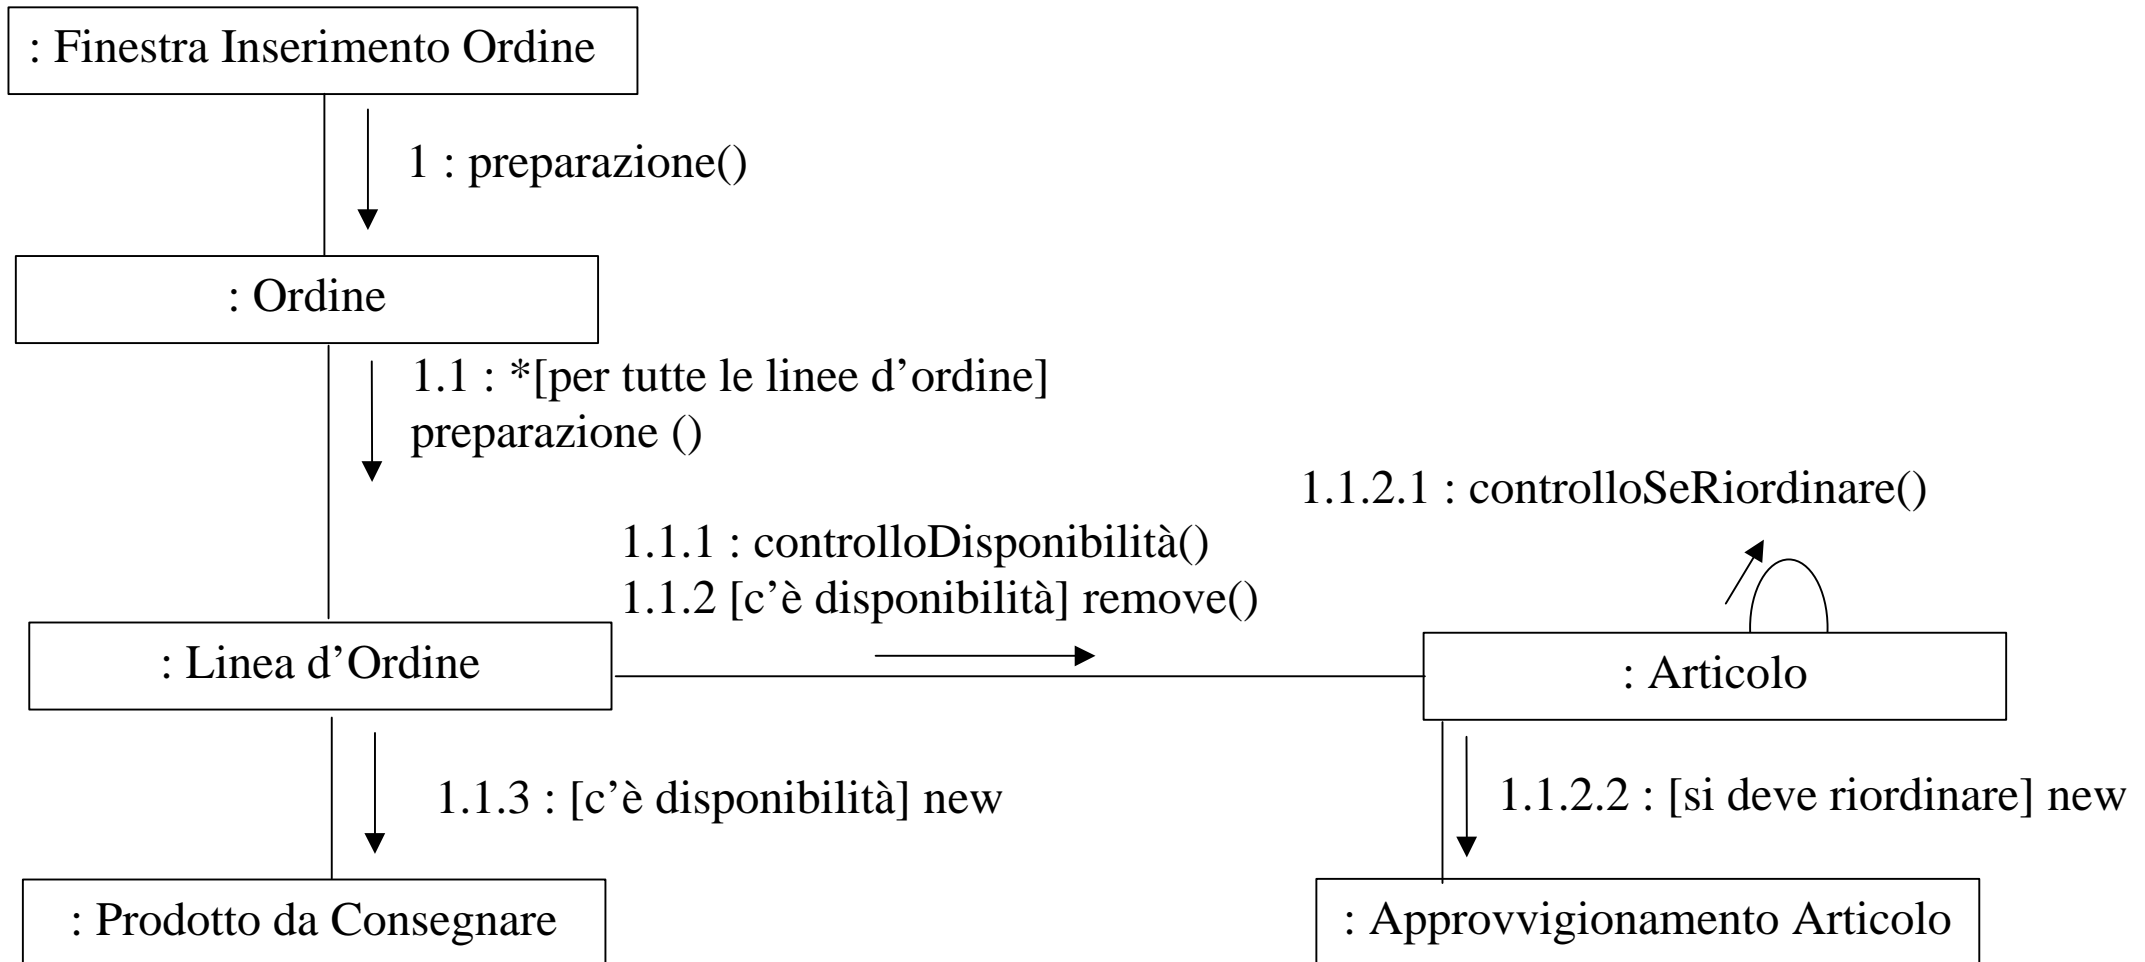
: Finestra Inserimento Ordine

1 : preparazione()

: Ordine

1.1 : *[per tutte le linee d’ordine] preparazione ()

1.1.2.1 : controlloSeRiordinare()

1.1.1 : controlloDisponibilità()
1.1.2 [c’è disponibilità] remove()

: Linea d’Ordine

: Articolo

1.1.3 : [c’è disponibilità] new

1.1.2.2 : [si deve riordinare] new

: Prodotto da Consegnare

: Approvvigionamento Articolo